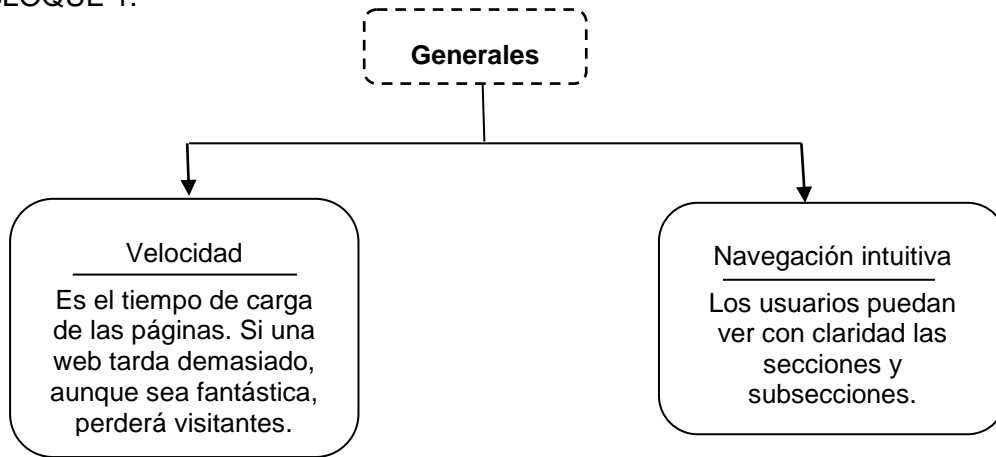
BLOQUE 1.

Generales

Velocidad

Es el tiempo de carga de las páginas. Si una web tarda demasiado, aunque sea fantástica, perderá visitantes.

Navegación intuitiva

Los usuarios puedan ver con claridad las secciones y subsecciones.